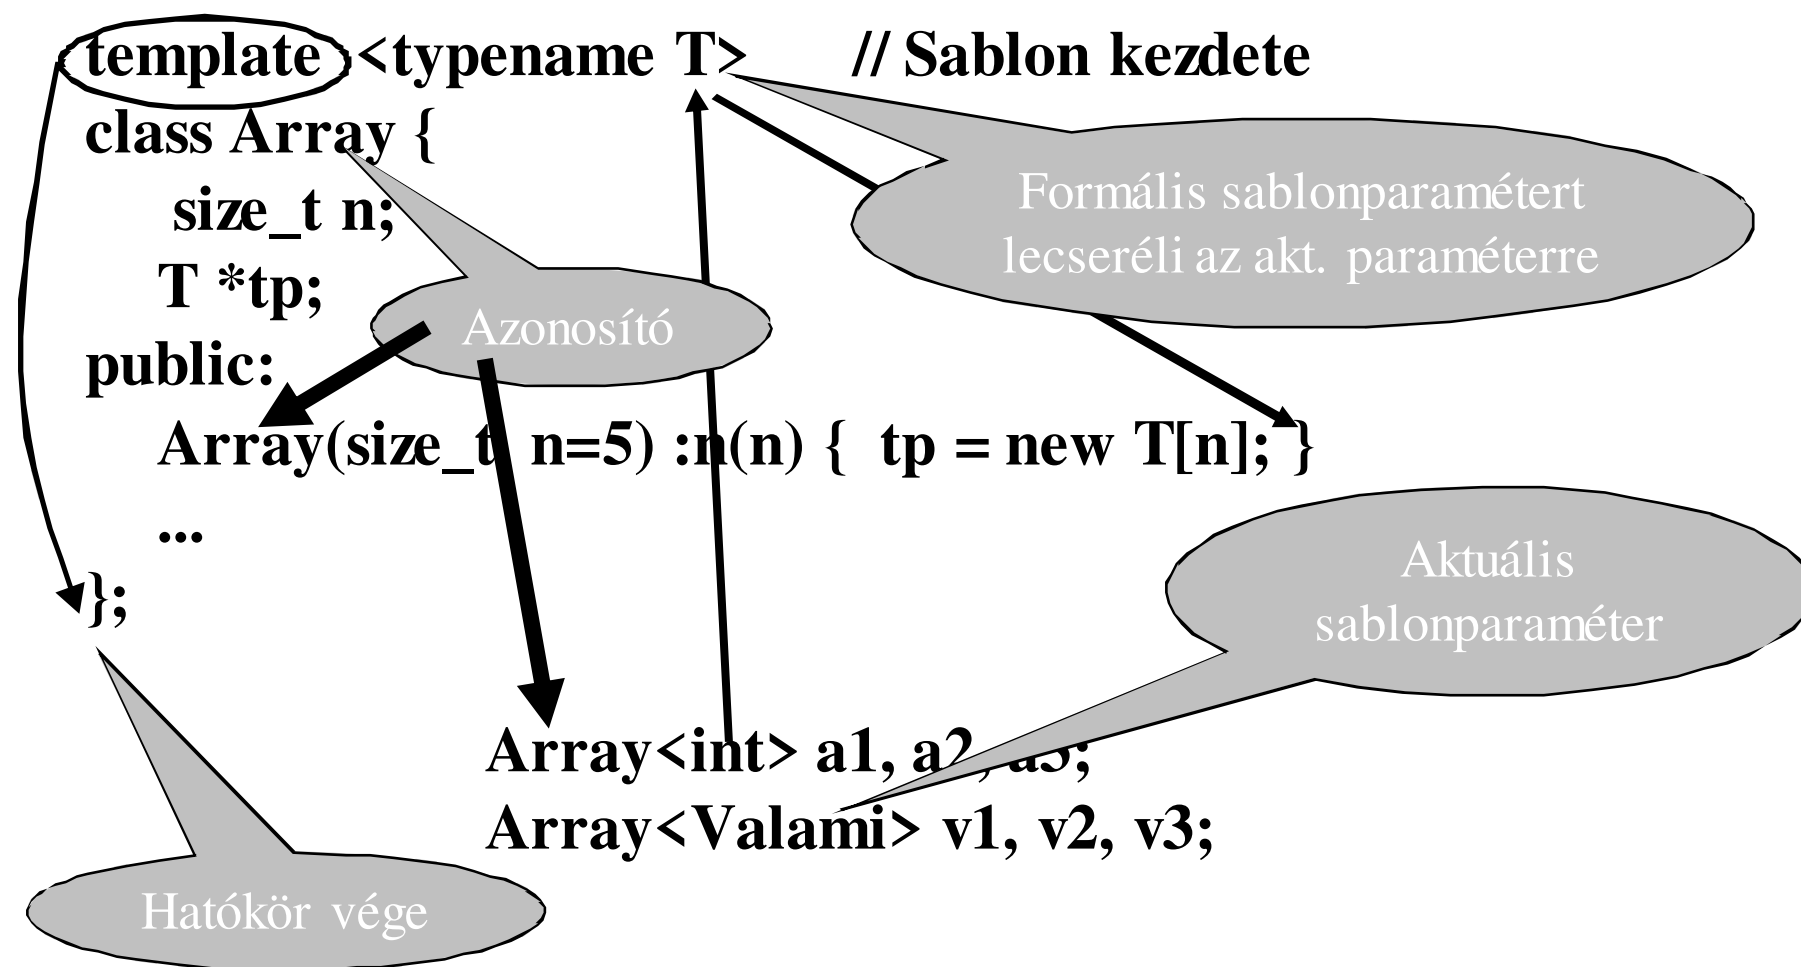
template <typename T>    // Sablon kezdete
class Array {
size_t n;
T *tp;
public:
Array(size_t n=5) :n(n) { tp = new T[n]; }
...
};

Formális sablonparamétert lecseréli az akt. paraméterre

Azonosító

Aktuális sablonparaméter

Array<int> a1, a2, a3;
Array<Valami> v1, v2, v3;

Hatókör vége